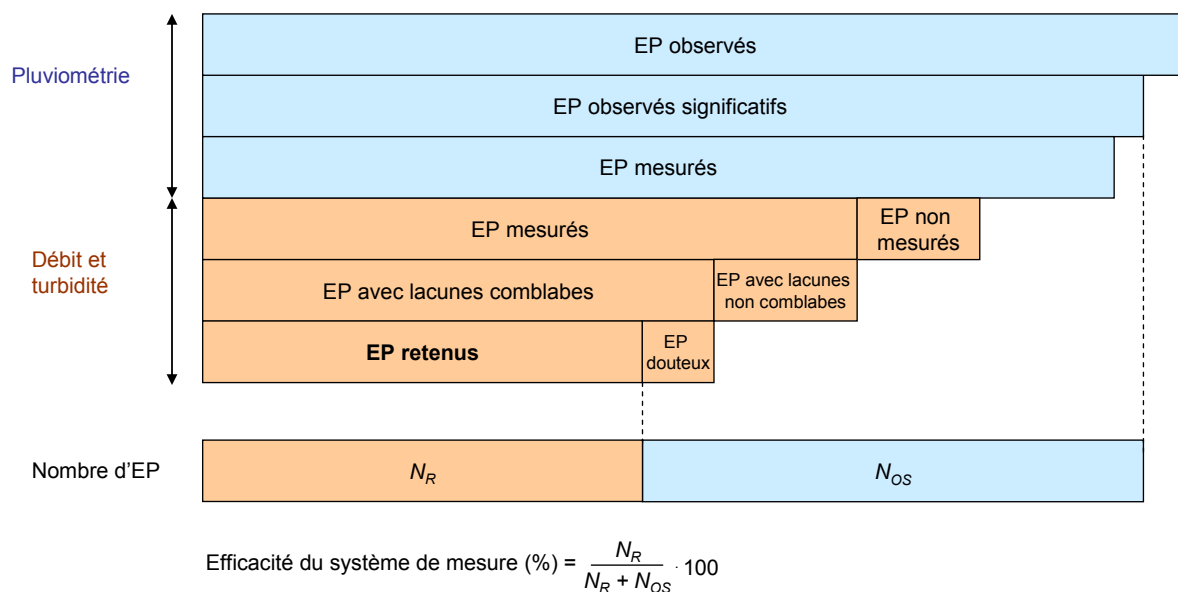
Pluviométrie

EP observés

EP observés significatifs

EP mesurés

Débit et turbidité

EP mesurés

EP non mesurés

EP avec lacunes comblabes

EP avec lacunes non comblabes

**EP retenus**

EP douteux

Nombre d'EP

$N_R$

$N_{OS}$

Efficacité du système de mesure (%) = $\frac{N_R}{N_R + N_{OS}} \cdot 100$